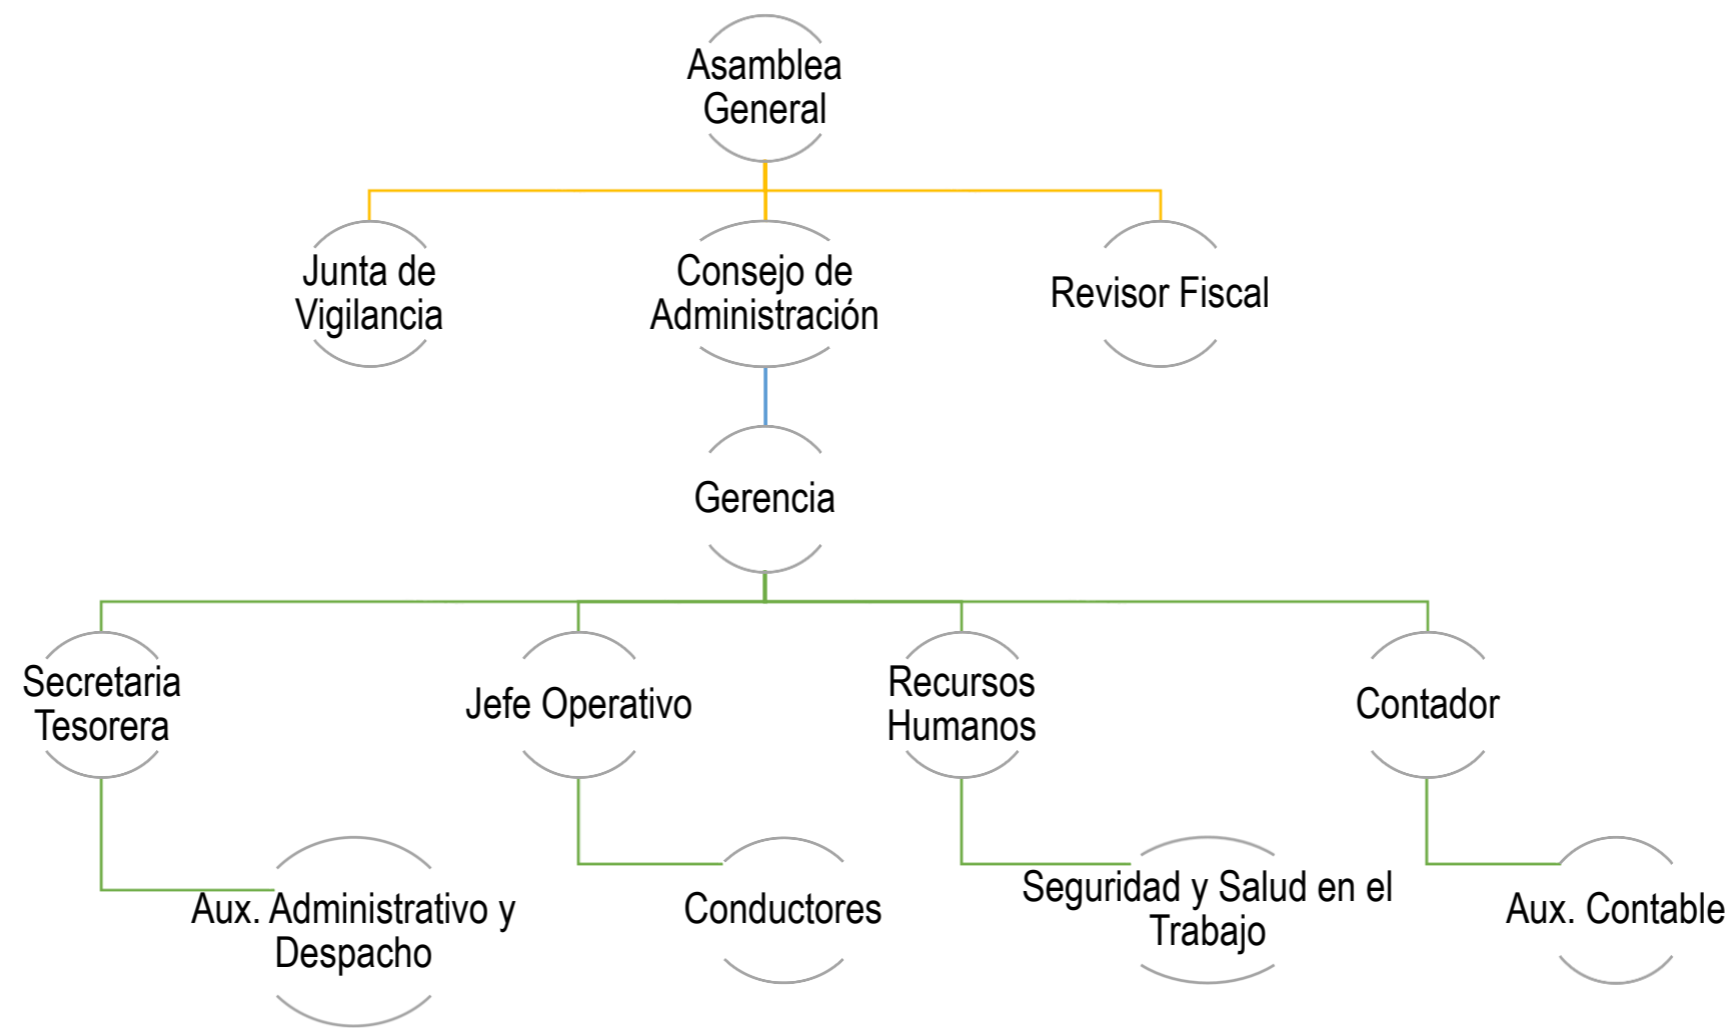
Asamblea General

Junta de Vigilancia

Consejo de Administración

Revisor Fiscal

Gerencia

Secretaria Tesorera

Jefe Operativo

Recursos Humanos

Contador

Aux. Administrativo y Despacho

Conductores

Seguridad y Salud en el Trabajo

Aux. Contable